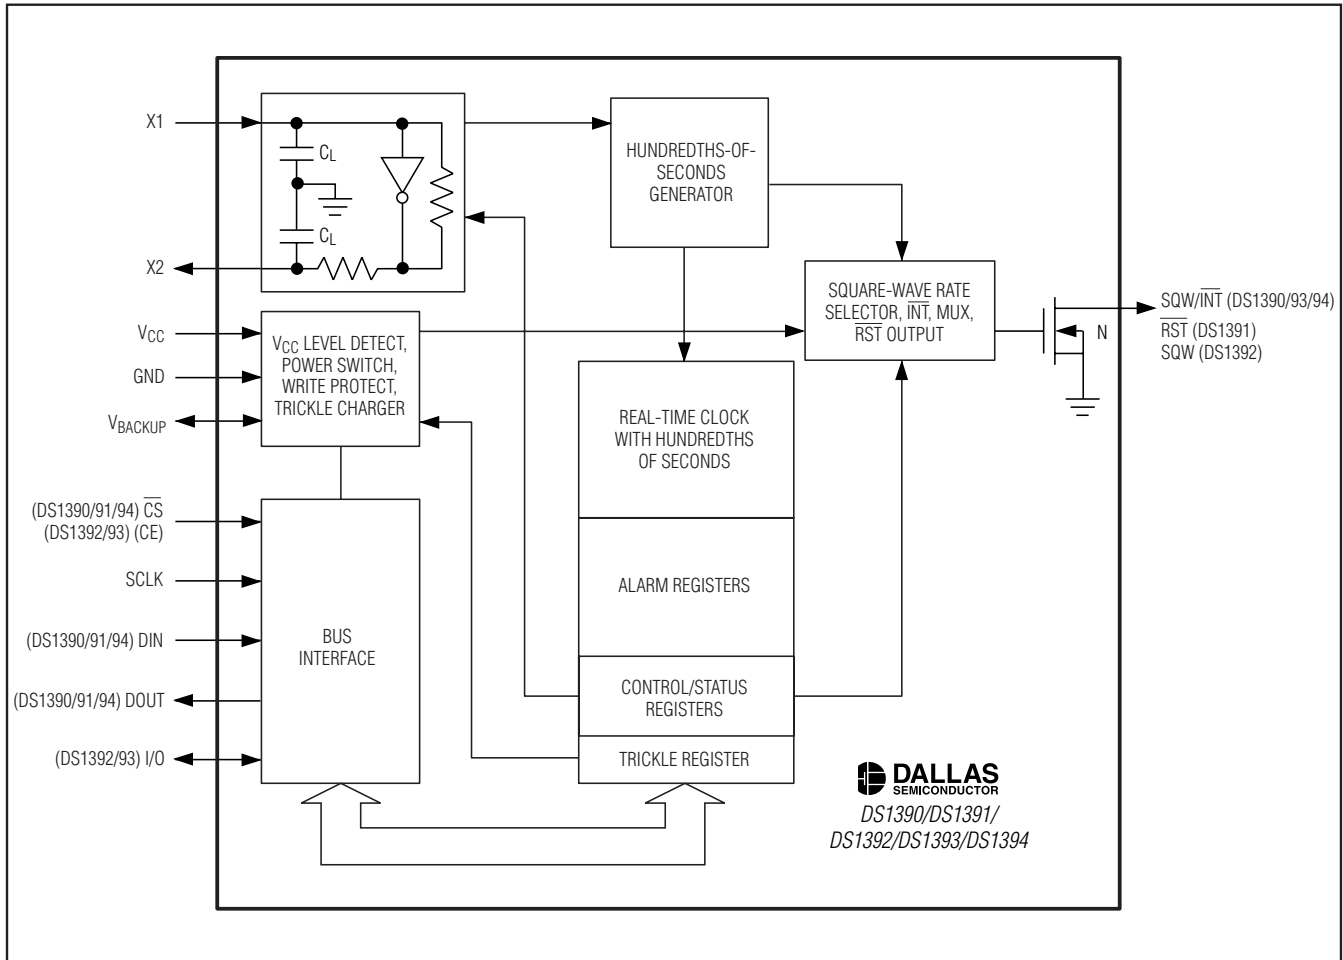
X1

$C_L$

$C_L$

X2

HUNDREDTHS-OF-SECONDS GENERATOR

SQUARE-WAVE RATE SELECTOR, $\overline{INT}$, MUX, $\overline{RST}$ OUTPUT

N

SQW/$\overline{INT}$ (DS1390/93/94)
$\overline{RST}$ (DS1391)
SQW (DS1392)

$V_{CC}$

GND

$V_{BACKUP}$

$V_{CC}$ LEVEL DETECT, POWER SWITCH, WRITE PROTECT, TRICKLE CHARGER

REAL-TIME CLOCK WITH HUNDREDTHS OF SECONDS

(DS1390/91/94) $\overline{CS}$
(DS1392/93) (CE)

SCLK

(DS1390/91/94) DIN

(DS1390/91/94) DOUT

(DS1392/93) I/O

BUS INTERFACE

ALARM REGISTERS

CONTROL/STATUS REGISTERS

TRICKLE REGISTER

DALLAS SEMICONDUCTOR

DS1390/DS1391/
DS1392/DS1393/DS1394